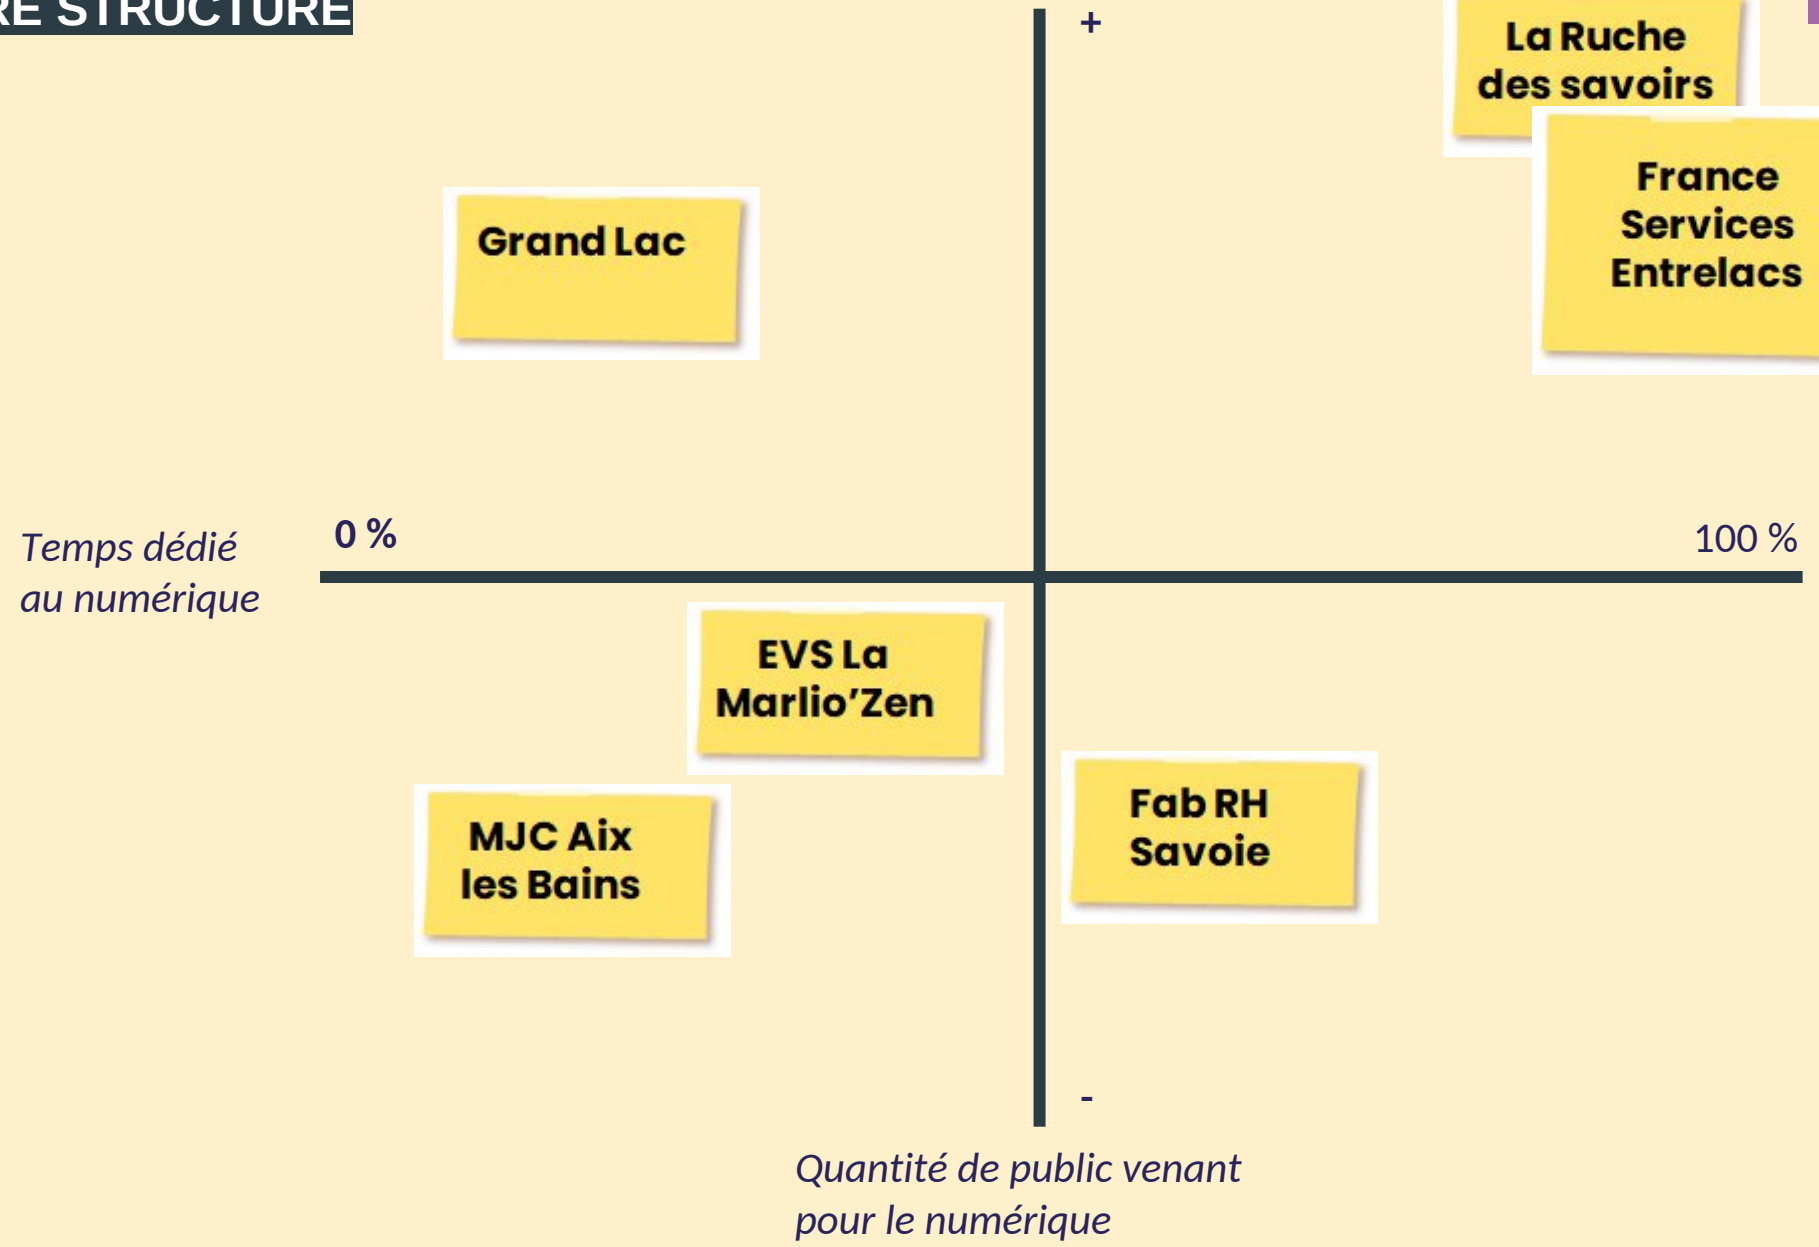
RE STRUCTURE

+

La Ruche des savoirs

France Services Entrelacs

Grand Lac

Temps dédié au numérique

0 %

100 %

EVS La Marlio'Zen

Fab RH Savoie

MJC Aix les Bains

-

Quantité de public venant pour le numérique